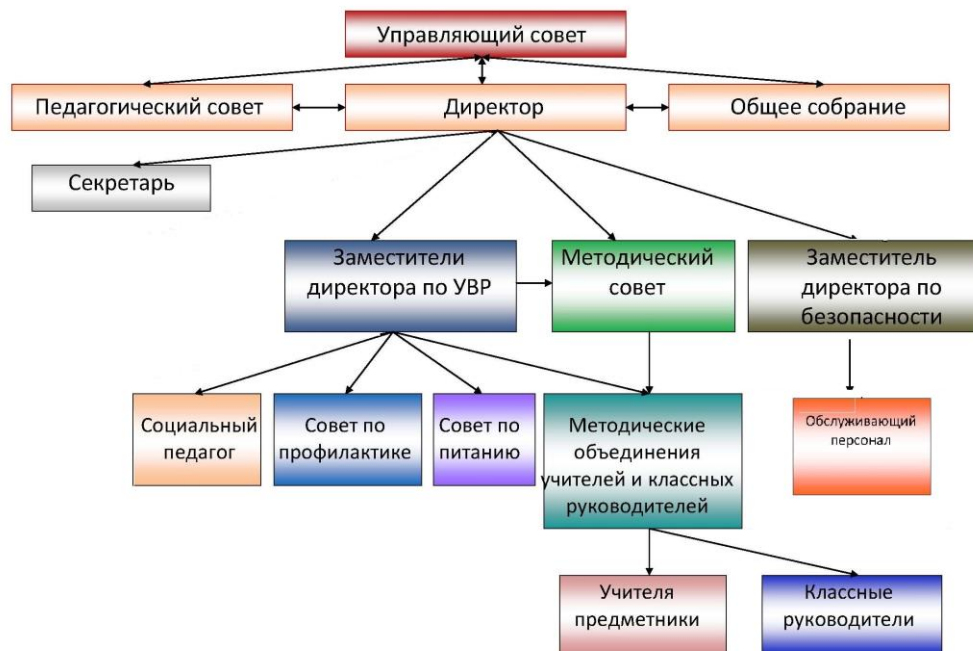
Управляющий совет

Педагогический совет

Директор

Общее собрание

Секретарь

Заместители директора по УВР

Методический совет

Заместитель директора по безопасности

Социальный педагог

Совет по профилактике

Совет по питанию

Методические объединения учителей и классных руководителей

Обслуживающий персонал

Учителя предметники

Классные руководители